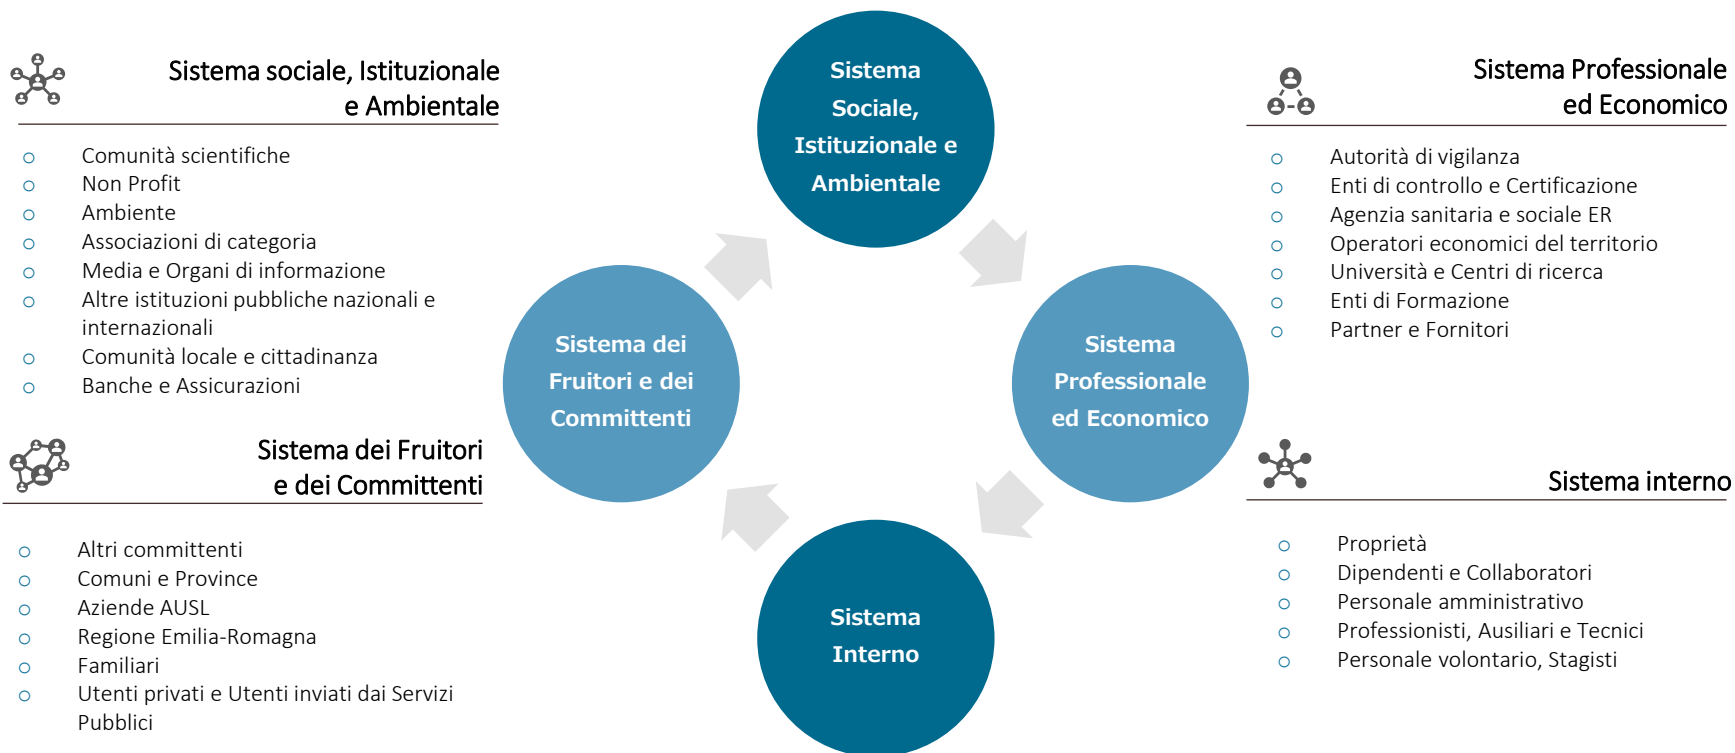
Sistema sociale, Istituzionale e Ambientale

- Comunità scientifiche
- Non Profit
- Ambiente
- Associazioni di categoria
- Media e Organi di informazione
- Altre istituzioni pubbliche nazionali e internazionali
- Comunità locale e cittadinanza
- Banche e Assicurazioni

Sistema dei Fruitori e dei Committenti

- Altri committenti
- Comuni e Province
- Aziende AUSL
- Regione Emilia-Romagna
- Familiari
- Utenti privati e Utenti inviati dai Servizi Pubblici

Sistema Sociale, Istituzionale e Ambientale

Sistema dei Fruitori e dei Committenti

Sistema Professionale ed Economico

Sistema Interno

Sistema Professionale ed Economico

- Autorità di vigilanza
- Enti di controllo e Certificazione
- Agenzia sanitaria e sociale ER
- Operatori economici del territorio
- Università e Centri di ricerca
- Enti di Formazione
- Partner e Fornitori

Sistema interno

- Proprietà
- Dipendenti e Collaboratori
- Personale amministrativo
- Professionisti, Ausiliari e Tecnici
- Personale volontario, Stagisti